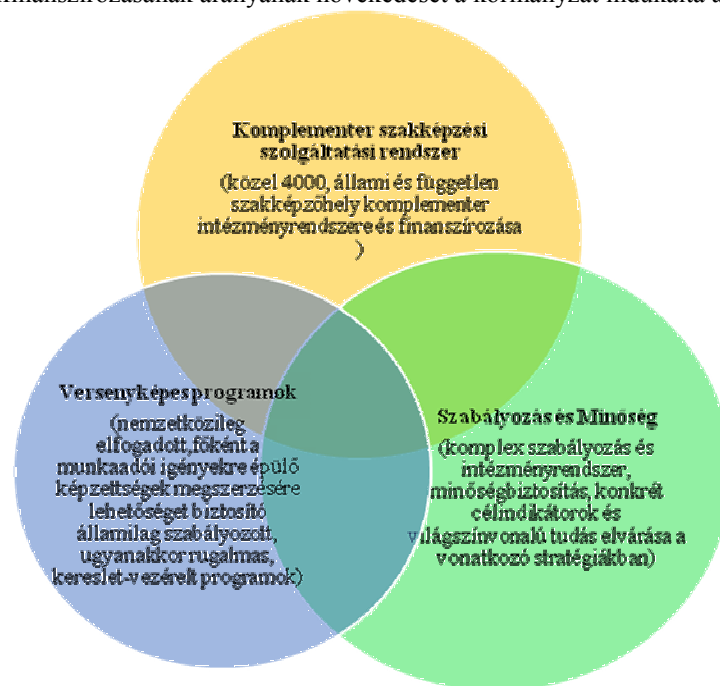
finanszírozásának arányának növekedését a kormányzat indukálta a

Komplementer szakképzési szolgáltatási rendszer
(közel 4000, állami és független szakképzőhely komplementer intézményrendszere és finanszírozása )

Versenyképes programok
(nemzetközileg elfogadott, főként a munkaadói igényekre épülő képzettségek megszerzésére lehetőséget biztosító államilag szabályozott, ugyanakkor rugalmas, kereslet-vezérelt programok)

Szabályozás és Minőség
(komplex szabályozás és intézményrendszer, minőségbiztosítás, konkrét célindikátorok és világszínvonalú tudás elvárása a vonatkozó stratégiákban)